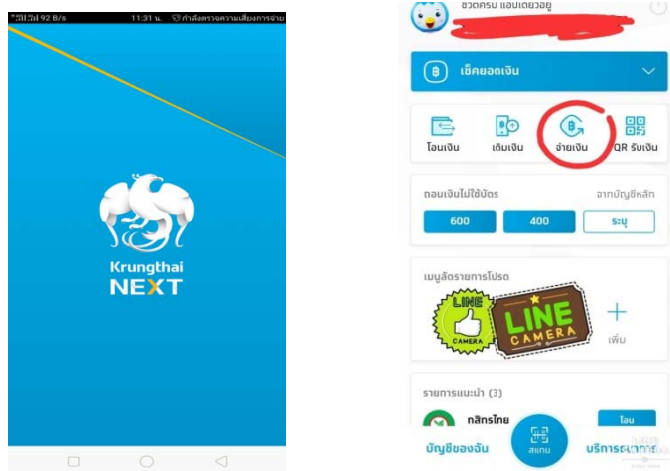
92 B/s 11:31 น. กำลังตรวจความเสี่ยงการจ่าย

Krungthai
NEXT

สวัสดีครับ แอปเดียวอยู่

เช็คยอดเงิน

โอนเงิน
เติมเงิน
จ่ายเงิน
QR รับเงิน

ถอนเงินไม่ใช้บัตร
จากบัญชีหลัก

600
400
ระบุ

เมนูลัดรายการโปรด

LINE CAMERA
LINE CAMERA
เพิ่ม

รายการแนะนำ (3)

กสิกรไทย
โอน

บัญชีของฉัน
สแกน
บริการอื่นๆ